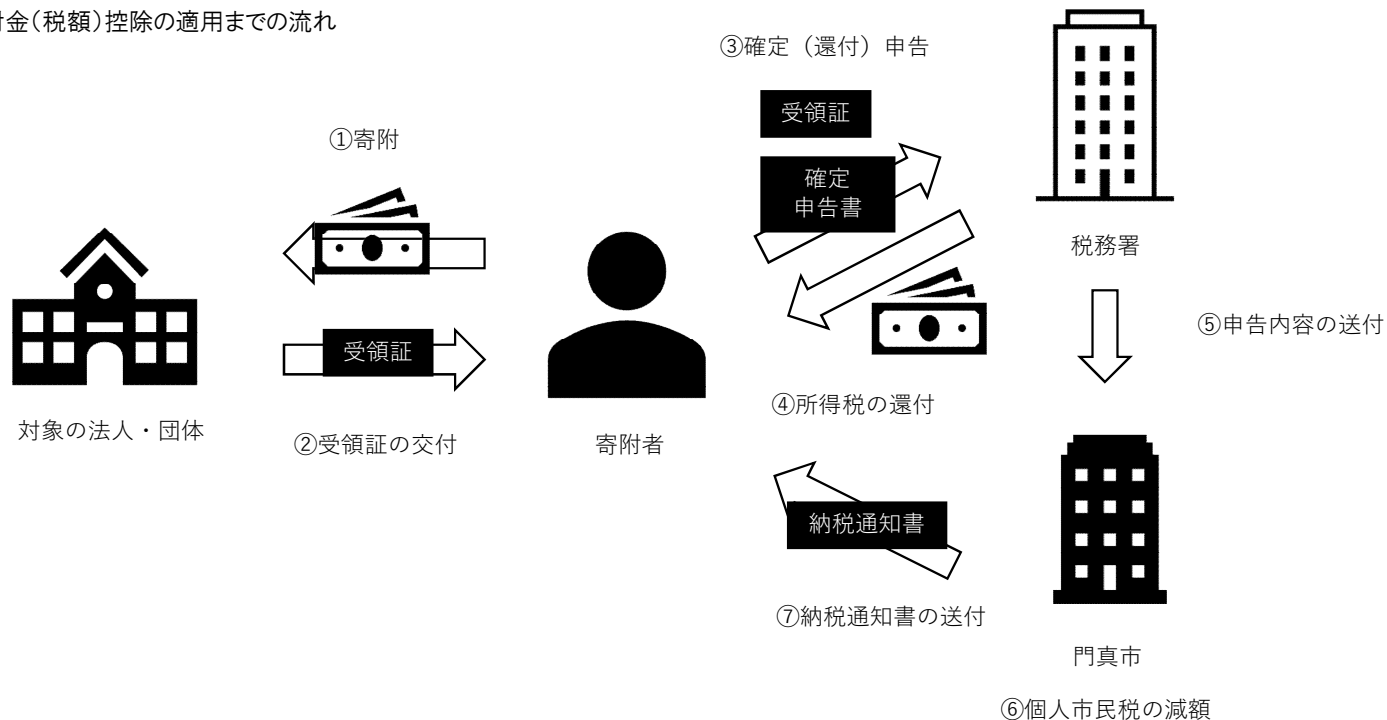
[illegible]付金(税額)控除の適用までの流れ

③確定（還付）申告

受領証

確定
申告書

①寄附

税務署

⑤申告内容の送付

受領証

対象の法人・団体

②受領証の交付

寄附者

④所得税の還付

納税通知書

⑦納税通知書の送付

門真市

⑥個人市民税の減額